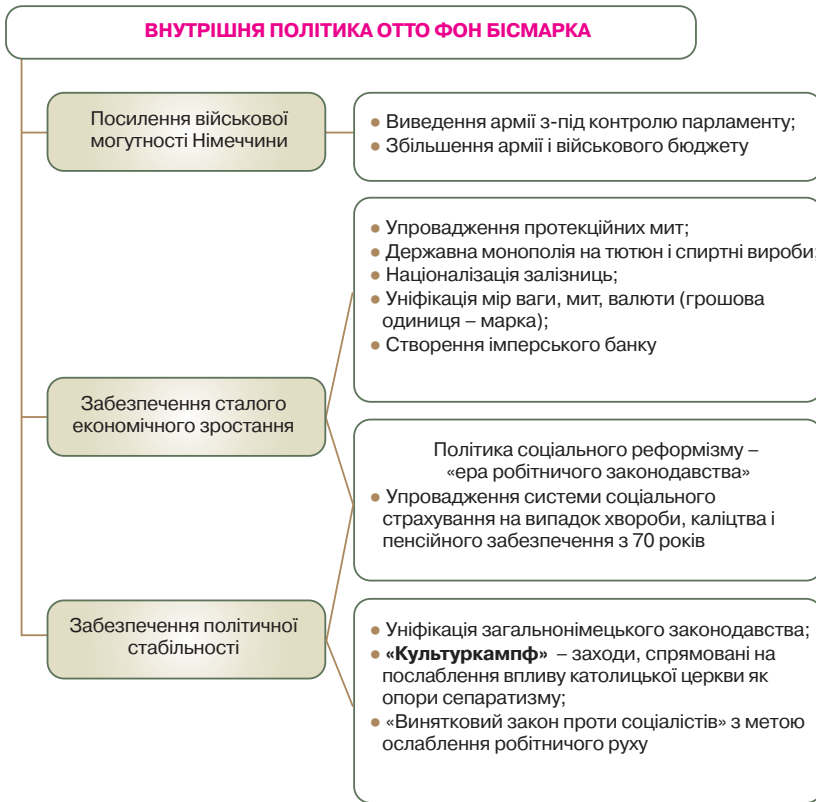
ВНУТРІШНЯ ПОЛІТИКА ОТТО ФОН БІСМАРКА

Посилення військової могутності Німеччини

• Виведення армії з-під контролю парламенту;
• Збільшення армії і військового бюджету

• Упровадження протекційних мит;
• Державна монополія на тютюн і спиртні вироби;
• Націоналізація залізниць;
• Уніфікація мір ваги, мит, валюти (грошова одиниця – марка);
• Створення імперського банку

Забезпечення сталого економічного зростання

Політика соціального реформізму – «ера робітничого законодавства»
• Упровадження системи соціального страхування на випадок хвороби, каліцтва і пенсійного забезпечення з 70 років

Забезпечення політичної стабільності

• Уніфікація загальнонімецького законодавства;
• **«Культуркампф»** – заходи, спрямовані на послаблення впливу католицької церкви як опори сепаратизму;
• «Винятковий закон проти соціалістів» з метою ослаблення робітничого руху